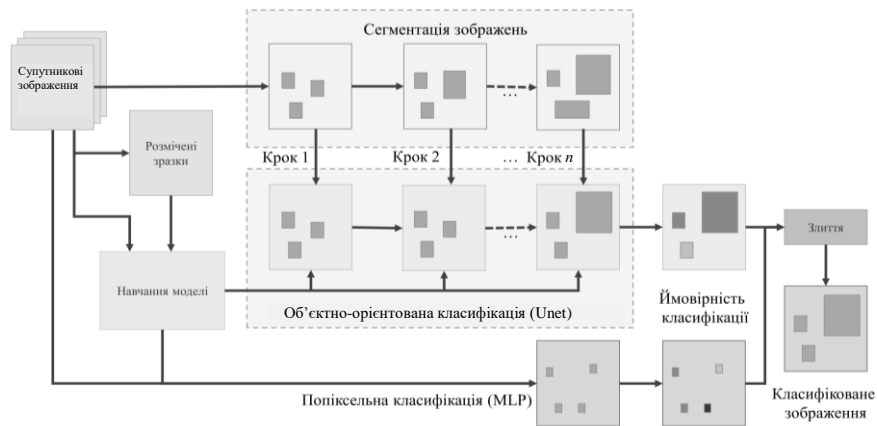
Сегментація зображень

Супутникові зображення

Розмічені зразки

Крок 1

Крок 2

… Крок $n$

…

…

Навчання моделі

Об'єктно-орієнтована класифікація (Unet)

Ймовірність класифікації

Злиття

Попіксельна класифікація (MLP)

Класифіковане зображення